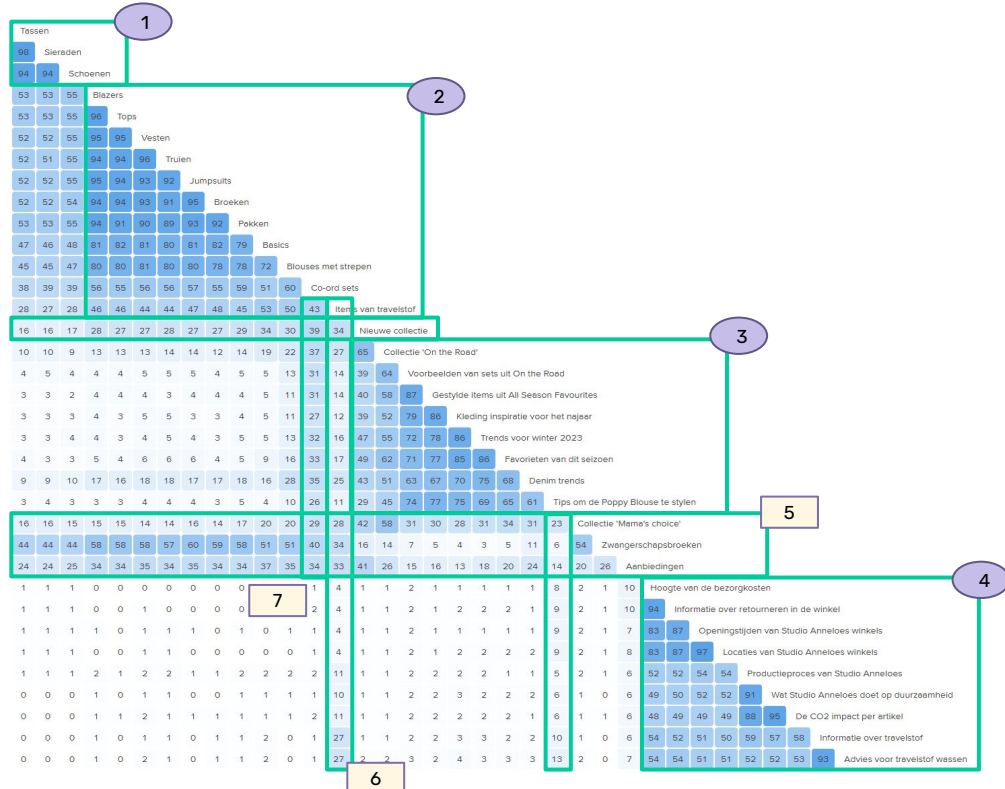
1
Tassen
98 Sieraden
94 94 Schoenen
2
53 53 55 Blazers
53 53 55 96 Tops
52 52 55 95 95 Vesten
52 51 55 94 94 96 Truien
52 52 55 95 94 93 92 Jumpsuits
52 52 54 94 94 93 91 95 Broeken
53 53 55 94 91 90 89 93 92 Pakken
47 46 48 81 82 81 80 81 82 79 Basics
45 45 47 80 80 81 80 80 78 78 72 Blouses met strepen
38 39 39 56 55 56 56 57 55 59 51 60 Co-ord sets
28 27 28 46 46 44 44 47 48 45 53 50 43 Items van travelstof
16 16 17 28 27 27 28 27 27 29 34 30 39 34 Nieuwe collectie
3
10 10 9 13 13 13 14 14 12 14 19 22 37 27 65 Collectie 'On the Road'
4 5 4 4 4 5 5 5 4 5 5 13 31 14 39 64 Voorbeelden van sets uit On the Road
3 3 2 4 4 4 3 4 4 4 5 11 31 14 40 58 87 Gestylde items uit All Season Favourites
3 3 3 4 3 5 5 3 3 4 5 11 27 12 39 52 79 86 Kleding inspiratie voor het najaar
3 3 4 4 3 4 5 4 3 5 5 13 32 16 47 55 72 78 86 Trends voor winter 2023
4 3 3 5 4 6 6 6 4 5 9 16 33 17 49 62 71 77 85 86 Favorieten van dit seizoen
9 9 10 17 16 18 18 17 17 18 16 28 35 25 43 51 63 67 70 75 68 Denim trends
3 4 3 3 3 4 4 4 3 5 4 10 26 11 29 45 74 77 75 69 65 61 Tips om de Poppy Blouse te stylen
5
16 16 15 15 15 14 14 16 14 17 20 20 29 28 42 58 31 30 28 31 34 31 23 Collectie 'Mama's choice'
44 44 44 58 58 58 57 60 59 58 51 51 40 34 16 14 7 5 4 3 5 11 6 54 Zwangerschapsbroeken
24 24 25 34 34 35 34 35 34 34 37 35 34 33 41 26 15 16 13 18 20 24 14 20 26 Aanbiedingen
4
1 1 1 0 0 0 0 0 0 0 7 1 4 1 1 2 1 1 1 1 1 8 2 1 10 Hoogte van de bezorgkosten
1 1 1 0 0 0 1 0 0 0 2 4 1 1 2 1 2 2 2 1 9 2 1 10 94 Informatie over retourneren in de winkel
1 1 1 1 0 1 1 1 0 1 0 1 1 4 1 1 2 1 1 1 1 1 9 2 1 7 83 87 Openingstijden van Studio Anneloes winkels
1 1 1 0 0 1 1 0 0 0 0 0 1 4 1 1 2 1 2 2 2 2 9 2 1 8 83 87 97 Locaties van Studio Anneloes winkels
1 1 1 2 1 2 2 1 1 2 2 2 2 11 1 1 2 2 2 2 1 1 5 2 1 6 52 52 54 54 Productieproces van Studio Anneloes
0 0 0 1 0 1 1 1 0 0 1 1 1 10 1 1 2 2 3 2 2 2 6 1 0 6 49 50 52 52 91 Wat Studio Anneloes doet op duurzaamheid
0 0 0 1 1 2 1 1 1 1 1 1 2 11 1 1 2 2 2 2 2 2 6 1 1 6 48 49 49 49 88 95 De CO2 impact per artikel
0 0 0 1 0 1 1 0 1 1 2 0 1 27 1 1 2 2 3 3 2 2 10 1 0 6 54 52 51 50 59 57 58 Informatie over travelstof
0 0 0 1 0 2 1 0 1 1 2 0 1 27 2 2 3 2 4 3 3 3 13 2 0 7 54 54 51 51 52 52 53 93 Advies voor travelstof wassen
7
6